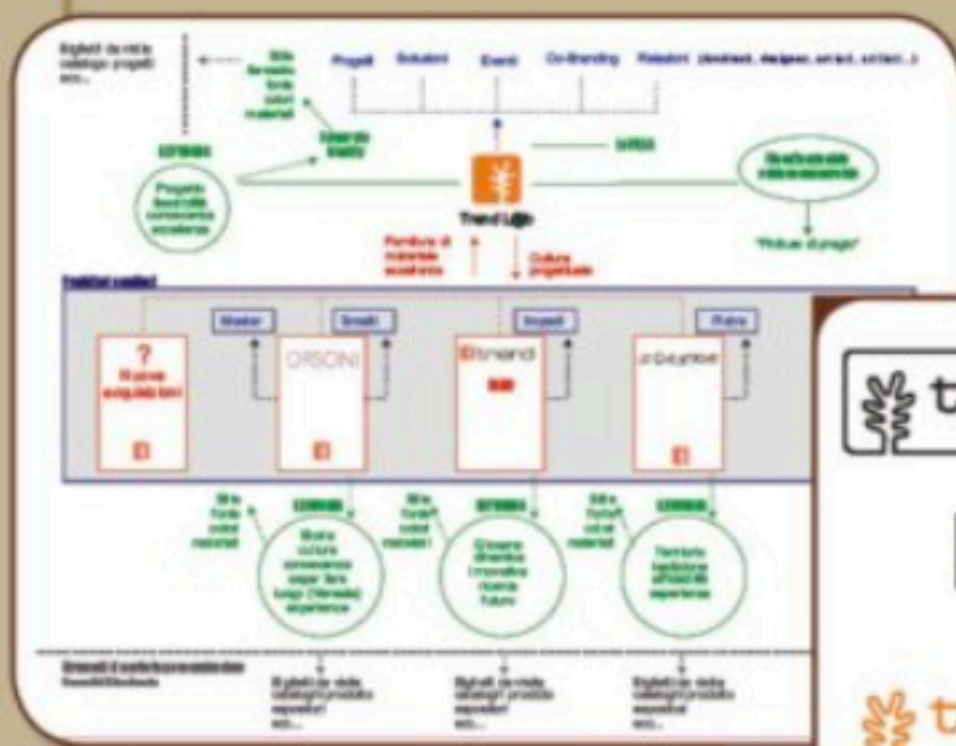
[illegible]

Progetti Soluzioni Eventi Co-Branding Relazioni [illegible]

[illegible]

Trend Lab

Fornitura di materiale eccellenza

Cultura progettuale

"Pictures of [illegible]"

Mosaic Brands Impast Pietra

?
Nuove acquisizioni

ORSONI

trend

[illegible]

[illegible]

Biglietti da visita cataloghi prodotto esposizioni ecc...

Biglietti da visita cataloghi prodotto esposizioni ecc...

Biglietti da visita cataloghi prodotto esposizioni ecc...

t

t